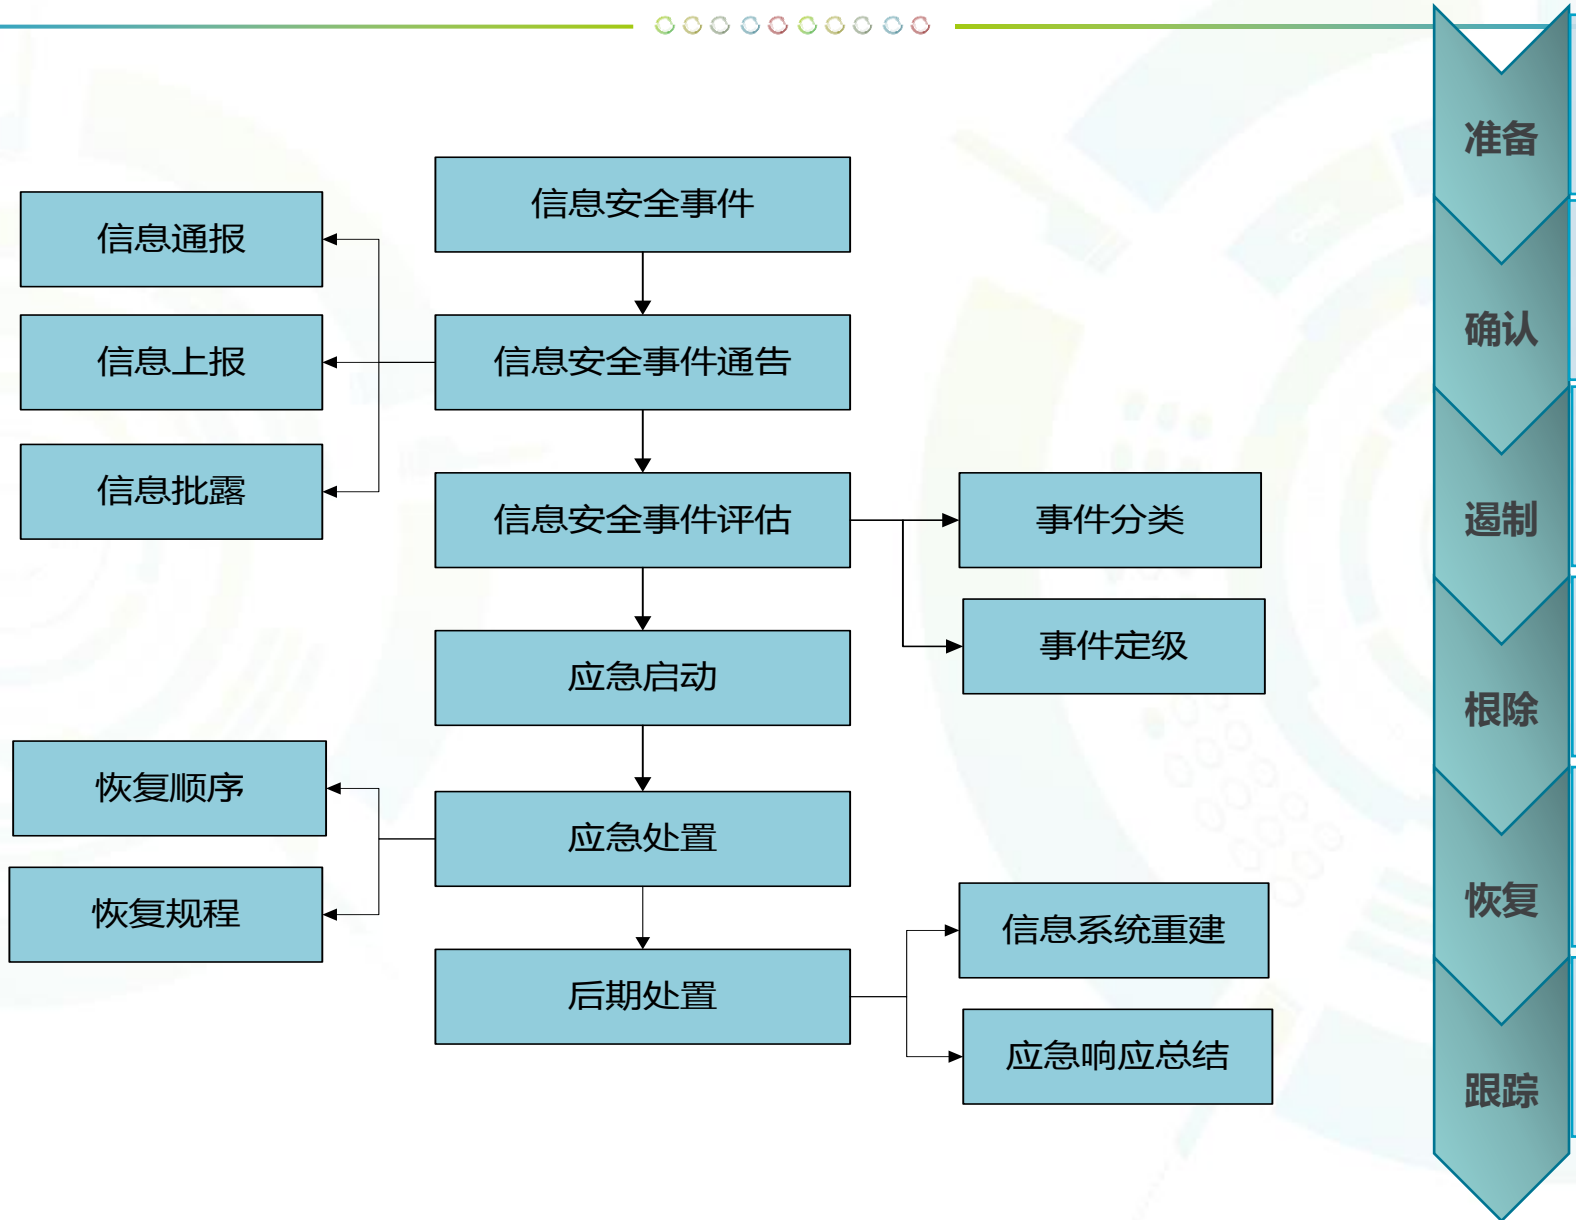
信息安全事件

信息通报

信息上报

信息安全事件通告

信息批露

信息安全事件评估

事件分类

事件定级

应急启动

恢复顺序

应急处置

恢复规程

后期处置

信息系统重建

应急响应总结

准备

确认

遏制

根除

恢复

跟踪